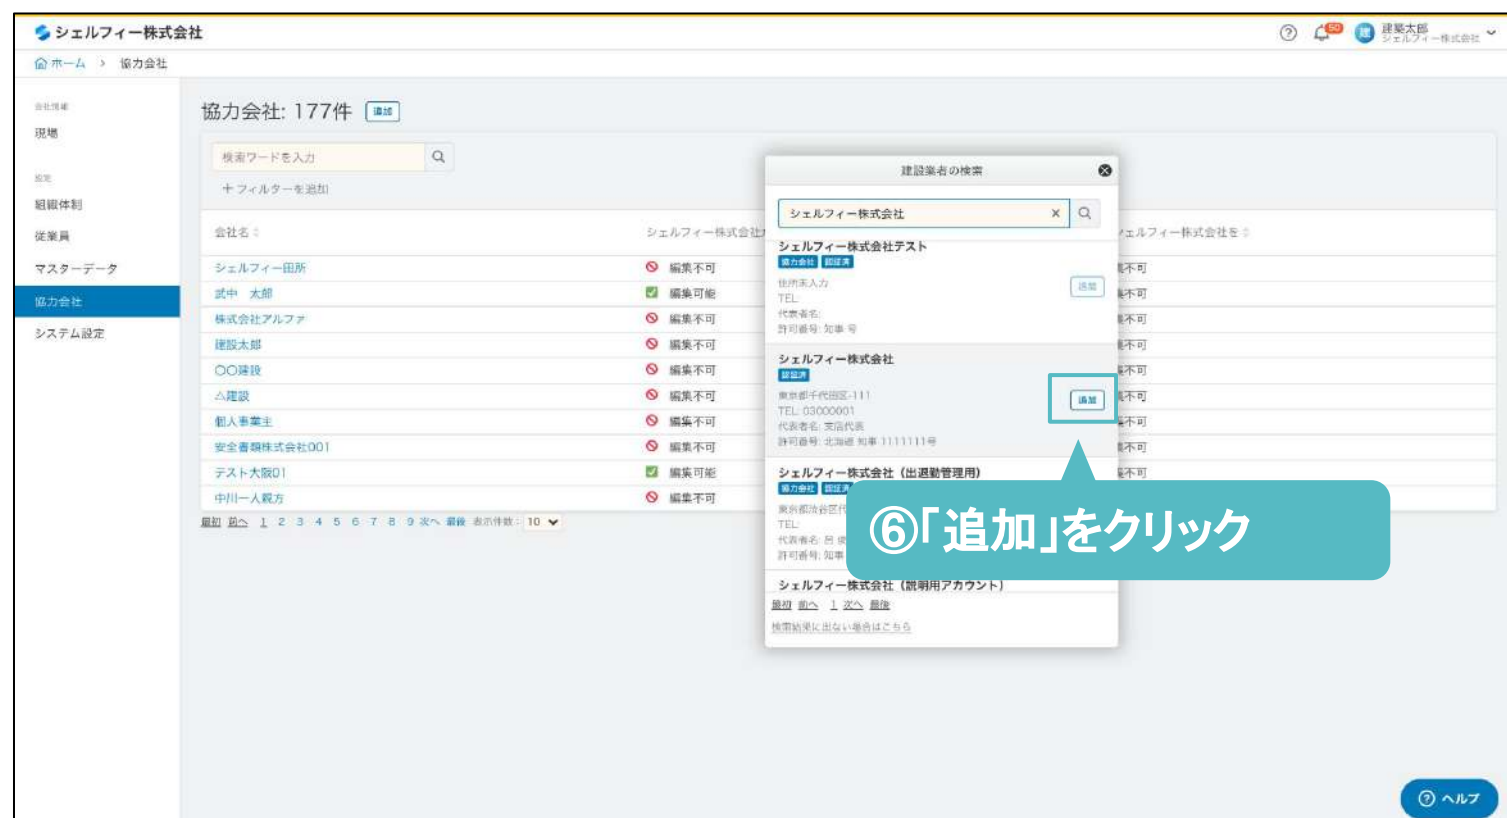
シェルフィー株式会社

50 建築太郎 シェルフィー株式会社

ホーム > 協力会社

会社現場
現場
設定
組織体制
従業員
マスターデータ
協力会社
システム設定

協力会社: 177件 追加

検索ワードを入力
＋フィルターを追加

| 会社名 | シェルフィー株式会社 | シェルフィー株式会社を |
|---|---|---|
| シェルフィー田所 | 編集不可 | 不可 |
| 武中 太郎 | 編集可能 | 不可 |
| 株式会社アルファ | 編集不可 | 不可 |
| 建設太郎 | 編集不可 | 不可 |
| ○○建設 | 編集不可 | 不可 |
| △建設 | 編集不可 | 不可 |
| 個人事業主 | 編集不可 | 不可 |
| 安全書類株式会社001 | 編集不可 | 不可 |
| テスト大阪01 | 編集可能 | 不可 |
| 中川一人親方 | 編集不可 | 不可 |

最初 前へ 1 2 3 4 5 6 7 8 9 次へ 最後 表示件数: 10

建設業者の検索
シェルフィー株式会社 ×

シェルフィー株式会社テスト
協力会社 認証済
住所未入力
TEL:
代表者名:
許可番号: 知事 号
追加

シェルフィー株式会社
認証済
東京都千代田区-111
TEL: 03000001
代表者名: 支店代表
許可番号: 北海道 知事 1111111号
追加

シェルフィー株式会社（出退勤管理用）
協力会社 認証
東京都渋谷区
TEL:
代表者名: 呂
許可番号: 知事

シェルフィー株式会社（説明用アカウント）
最初 前へ 1 次へ 最後
検索結果に出ない場合はこちら

⑥「追加」をクリック

ヘルプ